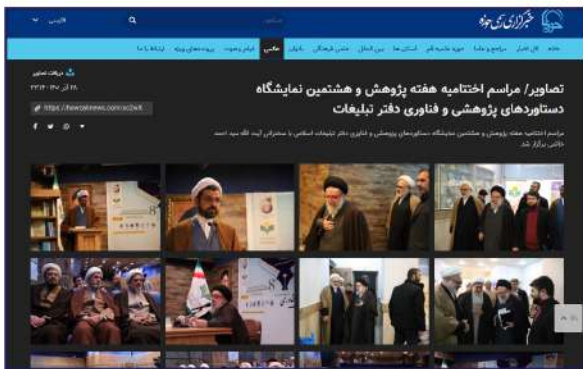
خبرگزاری حوزه

فارسی

خانه | کل اخبار | مراجع و علما | حوزه علمیه قم | استان ها | بین الملل | متن فرهنگی | تالیف | عکس | ایام رمضان | ویژه های ویژه | ارتباط با ما

تصاویر/ مراسم اختتامیه هفته پژوهش و هشتمین نمایشگاه دستاوردهای پژوهشی و فناوری دفتر تبلیغات

دریافت تصاویر

۲۸ آذر ۱۴۰۱ | ۲۲:۱۶

https://hawzahnews.com/xc2w8

مراسم اختتامیه هفته پژوهش و هشتمین نمایشگاه دستاوردهای پژوهشی و فناوری دفتر تبلیغات اسلامی با سخنرانی آیت الله سید احمد خاتمی، برگزار شد.